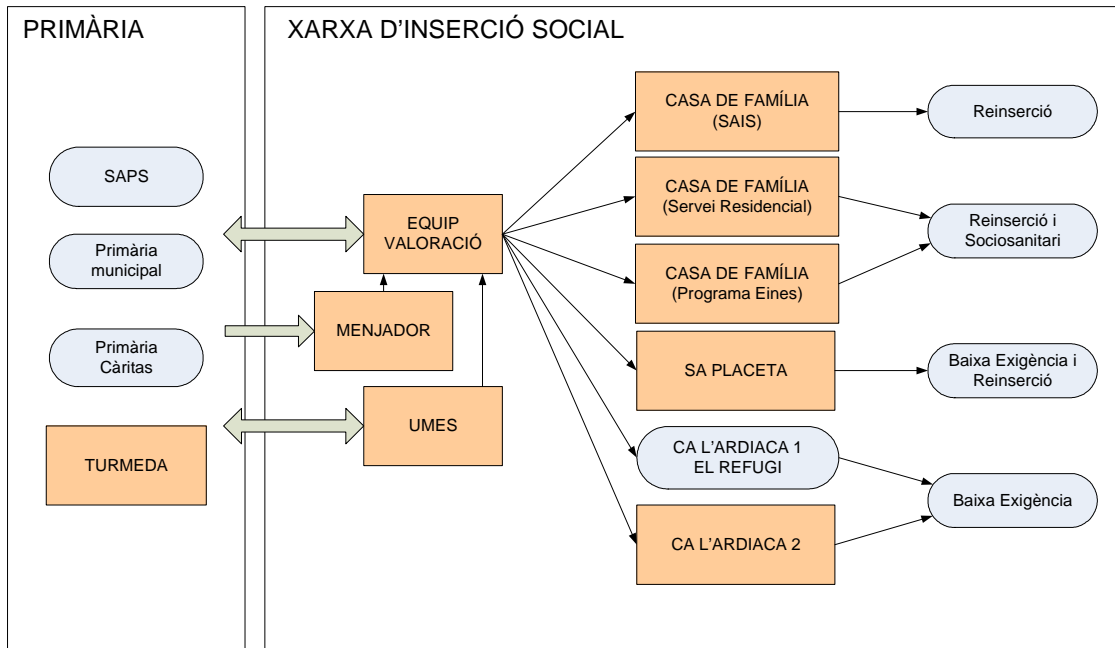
PRIMÀRIA

SAPS

Primària municipal

Primària Càritas

TURMEDA

XARXA D'INSERCIÓ SOCIAL

EQUIP VALORACIÓ

MENJADOR

UMES

CASA DE FAMÍLIA (SAIS)

CASA DE FAMÍLIA (Servei Residencial)

CASA DE FAMÍLIA (Programa Eines)

SA PLACETA

CA L'ARDIACA 1 EL REFUGI

CA L'ARDIACA 2

Reinserció

Reinserció i Sociosanitari

Baixa Exigència i Reinserció

Baixa Exigència